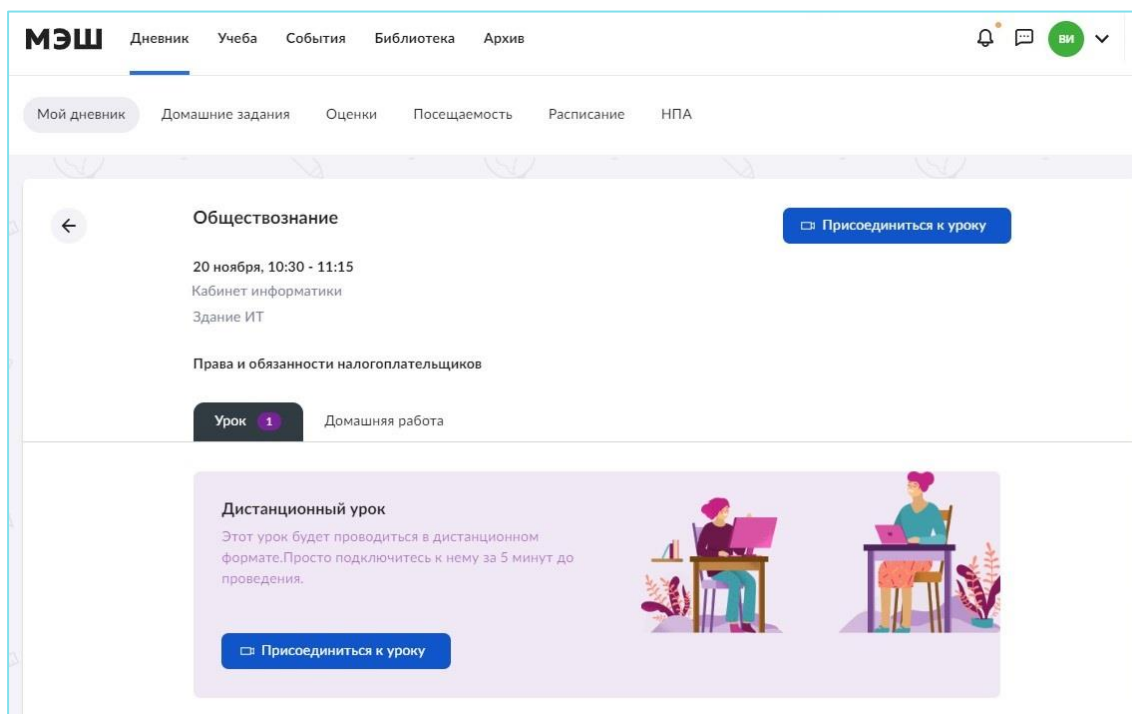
МЭШ Дневник Учеба События Библиотека Архив

ВИ

Мой дневник Домашние задания Оценки Посещаемость Расписание НПА

Обществознание

Присоединиться к уроку

20 ноября, 10:30 - 11:15
Кабинет информатики
Здание ИТ

Права и обязанности налогоплательщиков

Урок 1 Домашняя работа

Дистанционный урок
Этот урок будет проводиться в дистанционном формате.Просто подключитесь к нему за 5 минут до проведения.

Присоединиться к уроку